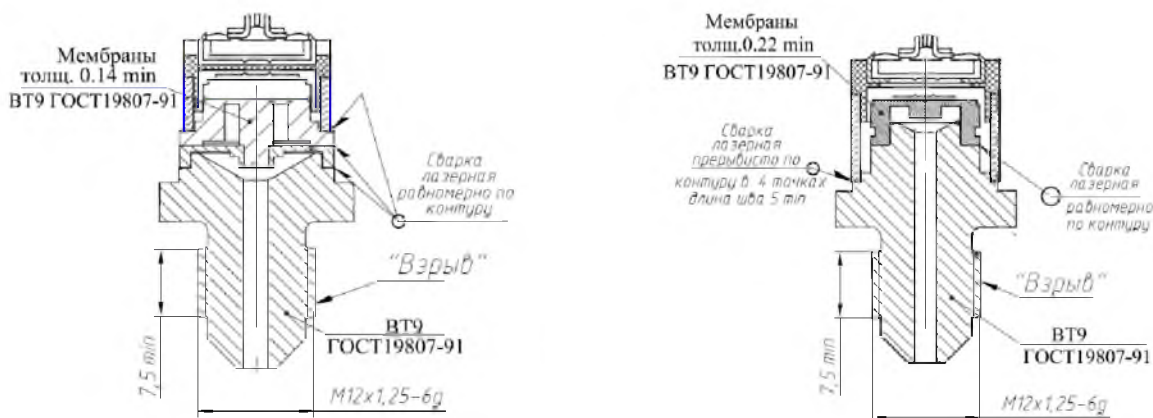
Мембраны толщ. 0.14 min
ВТ9 ГОСТ19807-91

Сварка лазерная равномерно по контуру

"Взрыв"

ВТ9
ГОСТ19807-91

7,5 min

M12x1,25-6g

Мембраны толщ.0.22 min
ВТ9 ГОСТ19807-91

Сварка лазерная прерывисто по контуру в 4 точках длина шва 5 min

Сварка лазерная равномерно по контуру

"Взрыв"

ВТ9
ГОСТ19807-91

7,5 min

M12x1,25-6g